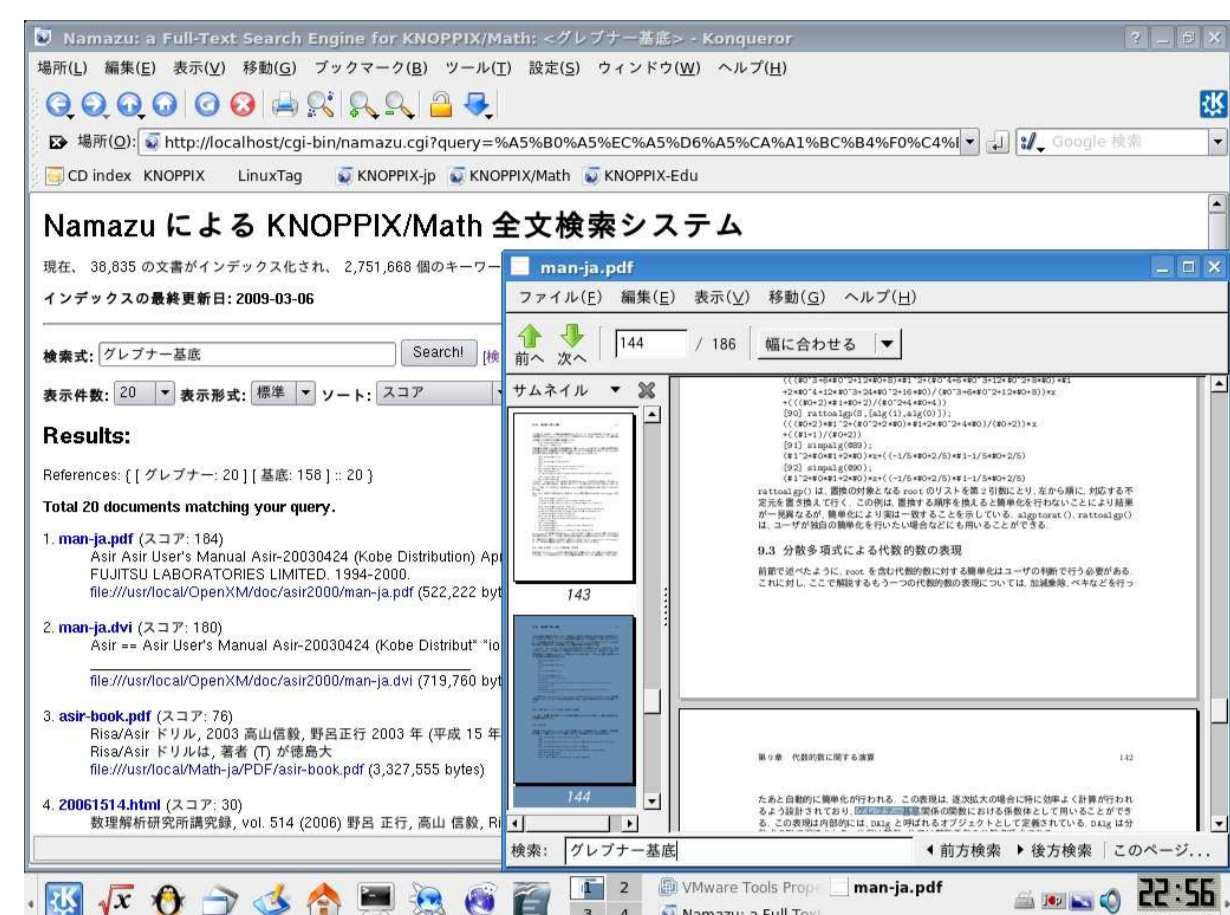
Namazu: a Full-Text Search Engine for KNOPPIX/Math: <グレブナー基底> - Konqueror

場所(L) 編集(E) 表示(V) 移動(G) ブックマーク(B) ツール(T) 設定(S) ウィンドウ(W) ヘルプ(H)

場所(O): http://localhost/cgi-bin/namazu.cgi?query=%A5%B0%A5%EC%A5%D6%A5%CA%A1%BC%B4%F0%C4%I

Google 検索

CD index KNOPPIX LinuxTag KNOPPIX-jp KNOPPIX/Math KNOPPIX-Edu

Namazu による KNOPPIX/Math 全文検索システム

現在、 38,835 の文書がインデックス化され、 2,751,668 個のキーワー

インデックスの最終更新日: 2009-03-06

検索式: グレブナー基底 Search! [検

表示件数: 20 表示形式: 標準 ソート: スコア

Results:

References: { [ グレブナー: 20 ] [ 基底: 158 ] :: 20 }

Total 20 documents matching your query.

1. man-ja.pdf (スコア: 184)
Asir Asir User's Manual Asir-20030424 (Kobe Distribution) Apr
FUJITSU LABORATORIES LIMITED. 1994-2000.
file:///usr/local/OpenXM/doc/asir2000/man-ja.pdf (522,222 byt

2. man-ja.dvi (スコア: 180)
Asir == Asir User's Manual Asir-20030424 (Kobe Distribut" "io
file:///usr/local/OpenXM/doc/asir2000/man-ja.dvi (719,760 byt

3. asir-book.pdf (スコア: 76)
Risa/Asir ドリル, 2003 高山信毅, 野呂正行 2003 年 (平成 15 年
Risa/Asir ドリルは, 著者 (T) が徳島大
file:///usr/local/Math-ja/PDF/asir-book.pdf (3,327,555 bytes)

4. 20061514.html (スコア: 30)
数理解析研究所講究録, vol. 514 (2006) 野呂 正行, 高山 信毅, Ri

man-ja.pdf

ファイル(F) 編集(E) 表示(V) 移動(G) ヘルプ(H)

前へ 次へ 144 / 186 幅に合わせる

サムネイル

143

144

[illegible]
[90] rattoalgp(S,[alg(1),alg(0)]);
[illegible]
[91] simpalg(@89);
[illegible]
[92] simpalg(@90);
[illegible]

rattoalgp() は, 置換の対象となる root のリストを第 2 引数にとり, 左から順に, 対応する不定元を置き換えて行く. この例は, 置換する順序を換えると簡単化を行わないことにより結果が一見異なるが, 簡単化により実は一致することを示している. algptorat(), rattoalgp() は, ユーザが独自の簡単化を行いたい場合などにも用いることができる.

9.3 分散多項式による代数的数の表現

前節で述べたように, root を含む代数的数に対する簡単化はユーザの判断で行う必要がある. これに対し, ここで解説するもう一つの代数的数の表現については, 加減乗除, べキなどを行っ

第 9 章 代数的数に関する演算 142

たあと自動的に簡単化が行われる. この表現は, 逐次拡大の場合に特に効率よく計算が行われるよう設計されており, グレブナー基底関係の関数における係数体として用いることができる. この表現は内部的には, DAlg と呼ばれるオブジェクトとして定義されている. DAlg は分

検索: グレブナー基底 ◀前方検索 ▶後方検索 このページ...

1 2 3 4 VMware Tools Prope man-ja.pdf Namazu: a Full Text

22:56